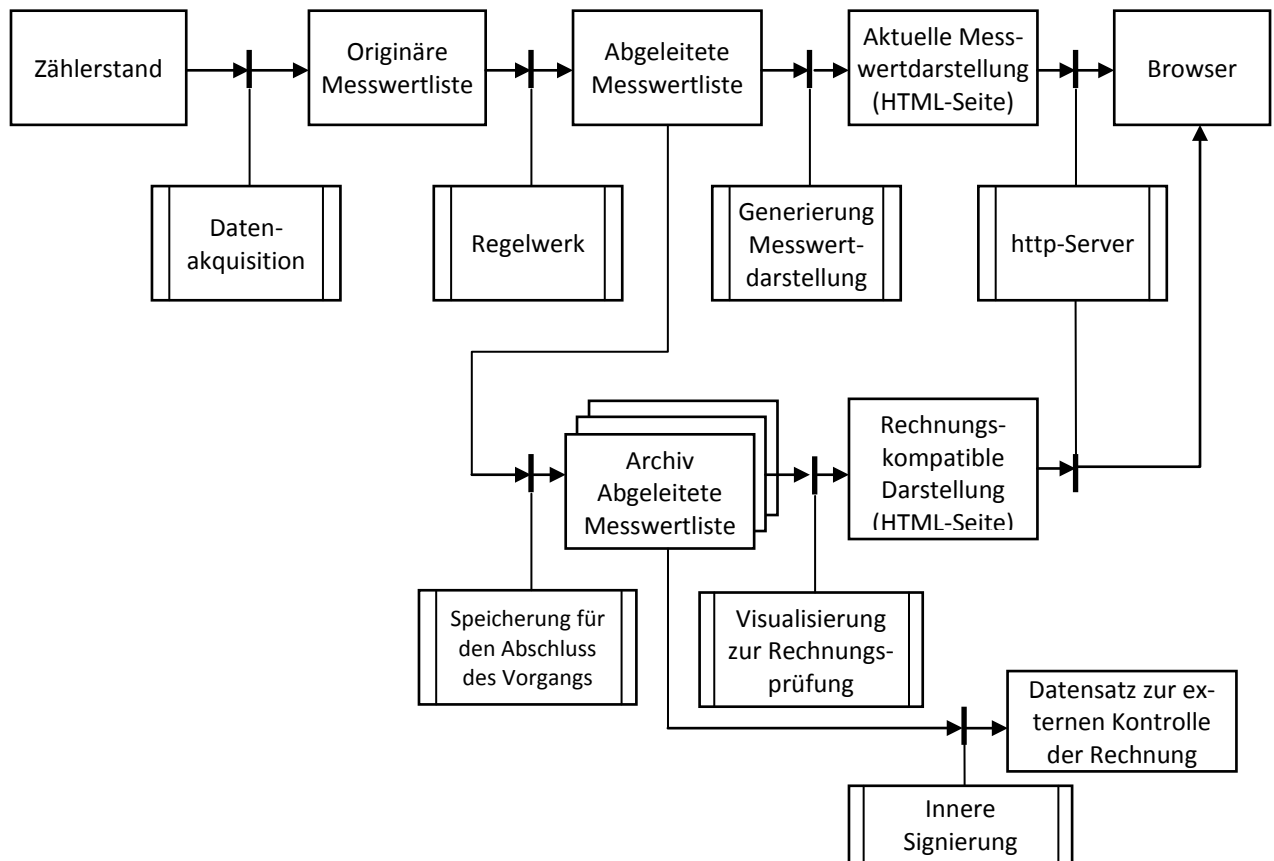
Zählerstand

Originäre Messwertliste

Abgeleitete Messwertliste

Aktuelle Messwertdarstellung (HTML-Seite)

Browser

Datenakquisition

Regelwerk

Generierung Messwertdarstellung

http-Server

Archiv Abgeleitete Messwertliste

Rechnungskompatible Darstellung (HTML-Seite)

Speicherung für den Abschluss des Vorgangs

Visualisierung zur Rechnungsprüfung

Datensatz zur externen Kontrolle der Rechnung

Innere Signierung